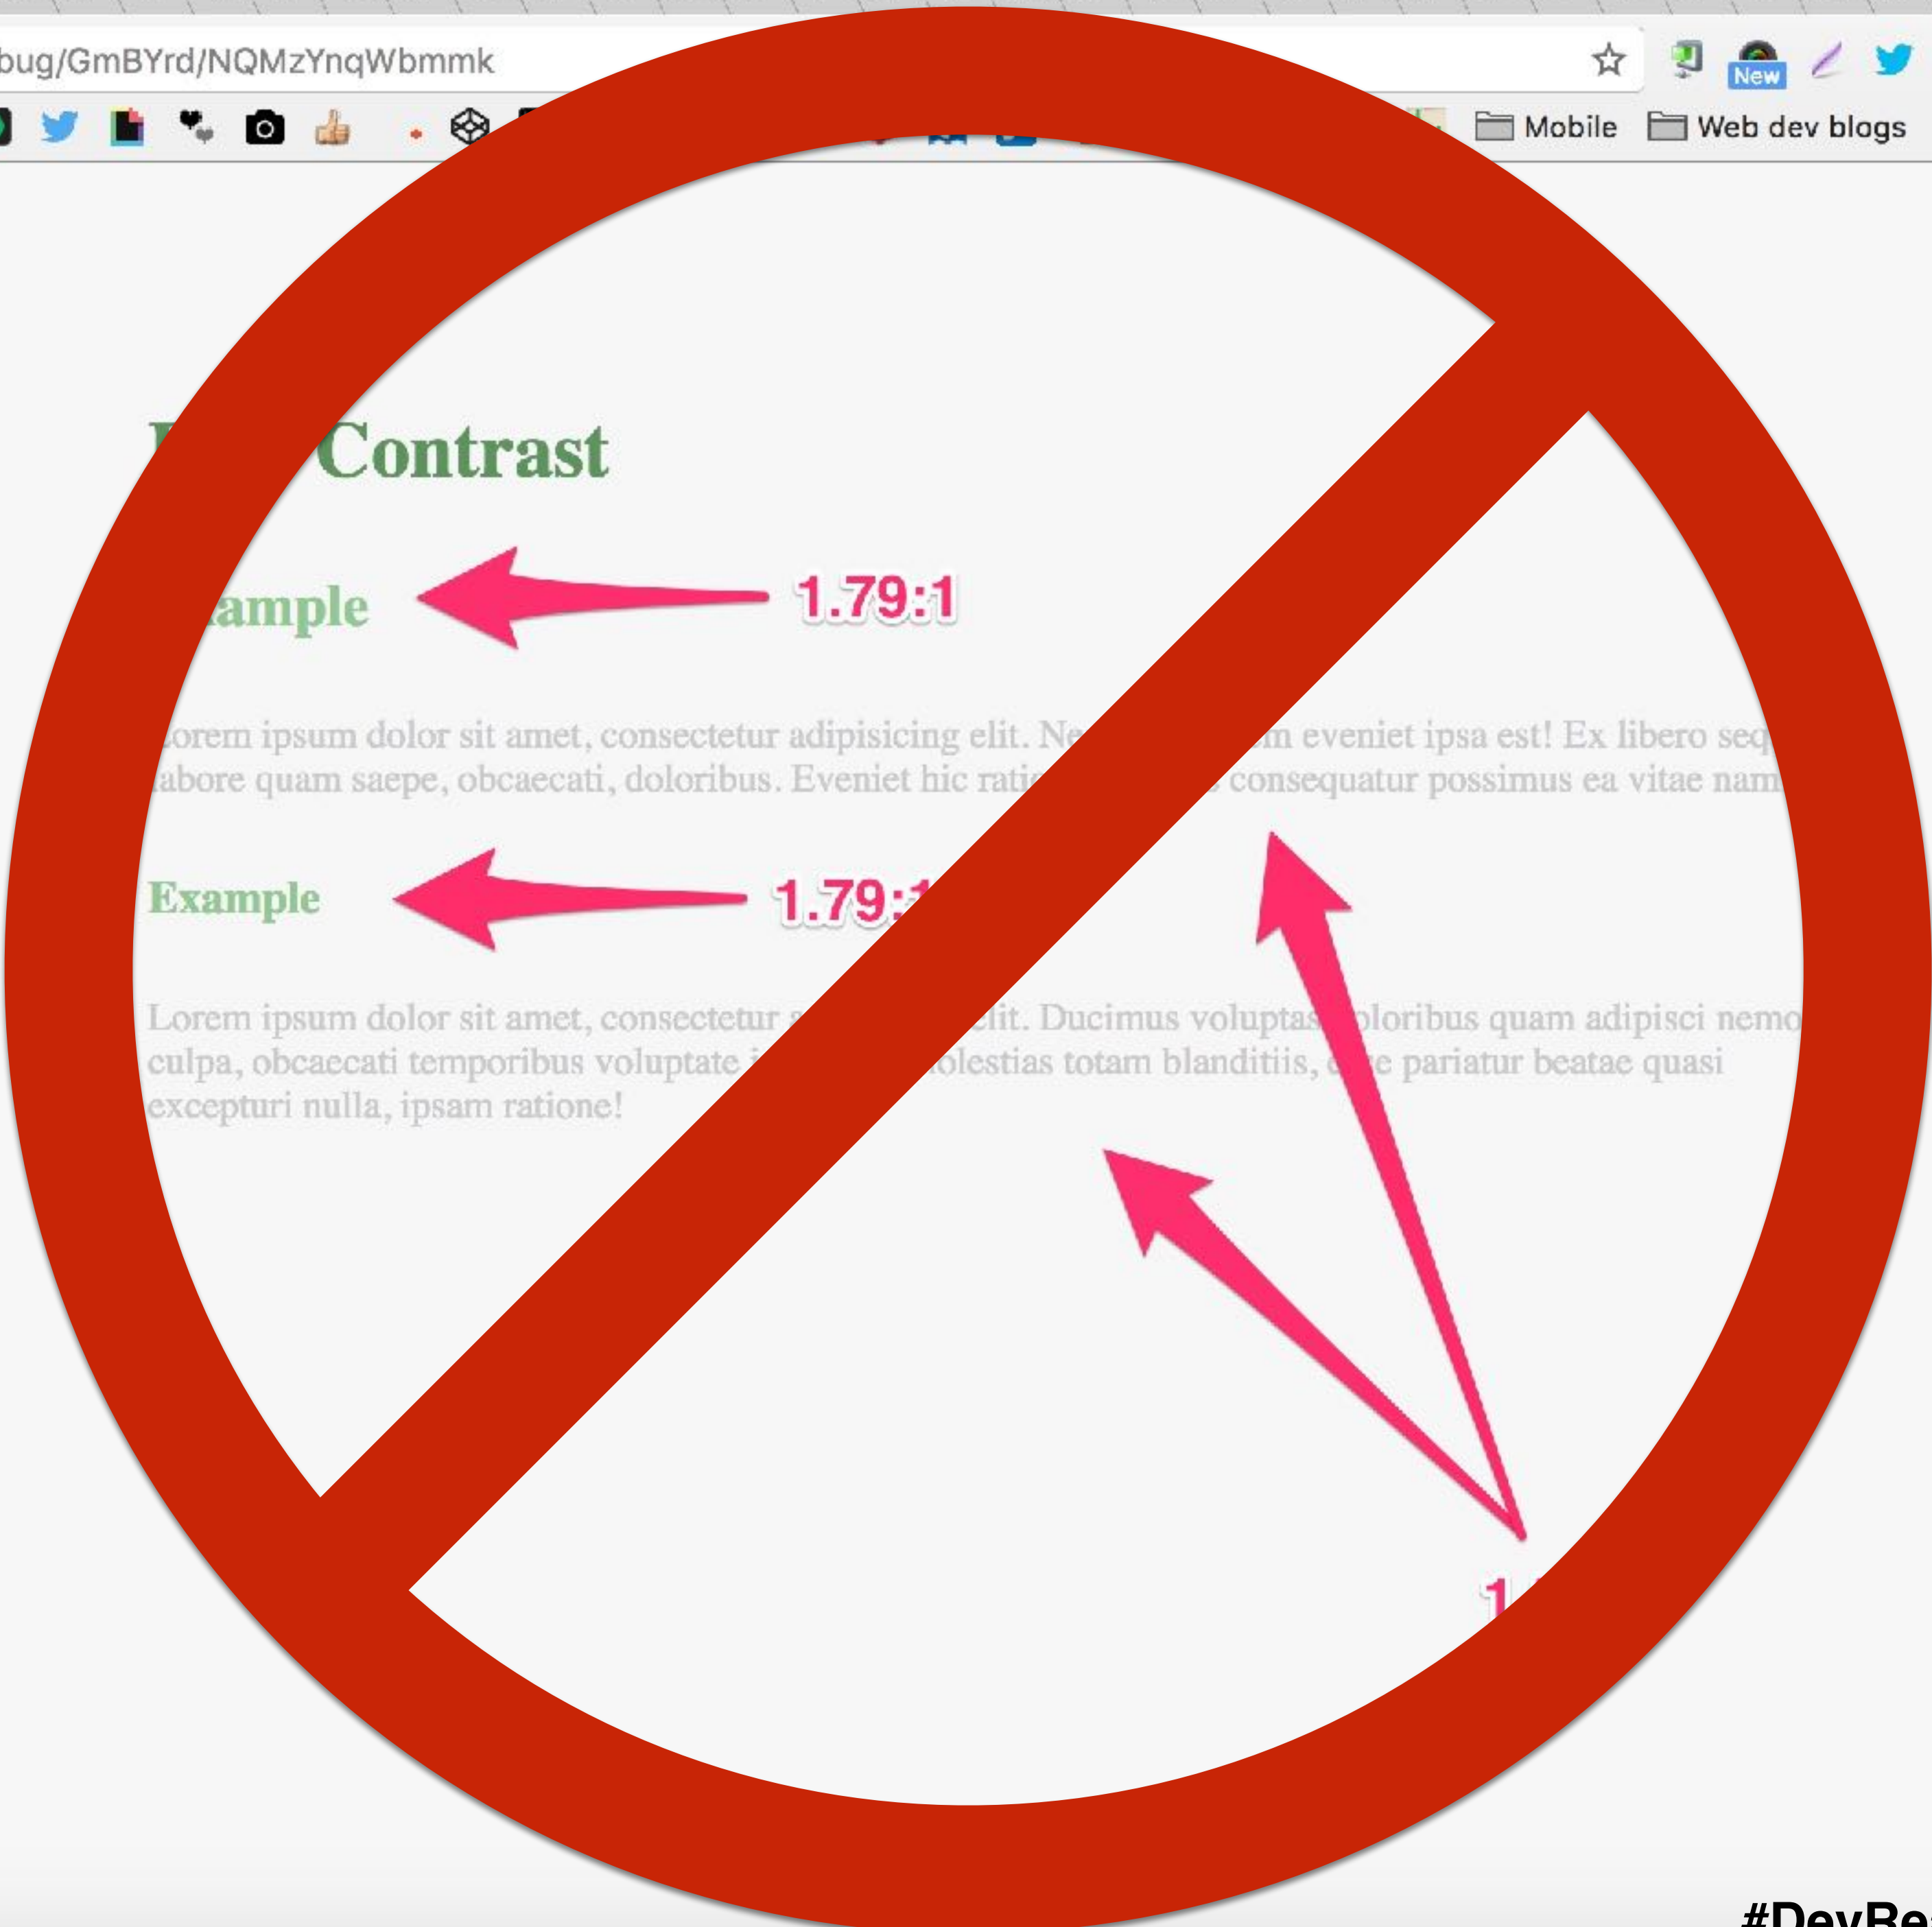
bug/GmBYrd/NQMzYnqWbmmk

New

Mobile Web dev blogs

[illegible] Contrast

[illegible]ample 1.79:1

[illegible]orem ipsum dolor sit amet, consectetur adipisicing elit. Ne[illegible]m eveniet ipsa est! Ex libero seq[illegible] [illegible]abore quam saepe, obcaecati, doloribus. Eveniet hic ratio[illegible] consequatur possimus ea vitae nam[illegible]

Example 1.79:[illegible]

Lorem ipsum dolor sit amet, consectetur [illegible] elit. Ducimus voluptas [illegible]oloribus quam adipisci nemo culpa, obcaecati temporibus voluptate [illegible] molestias totam blanditiis, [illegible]e pariatur beatae quasi excepturi nulla, ipsam ratione!

1.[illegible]

#DevRe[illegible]